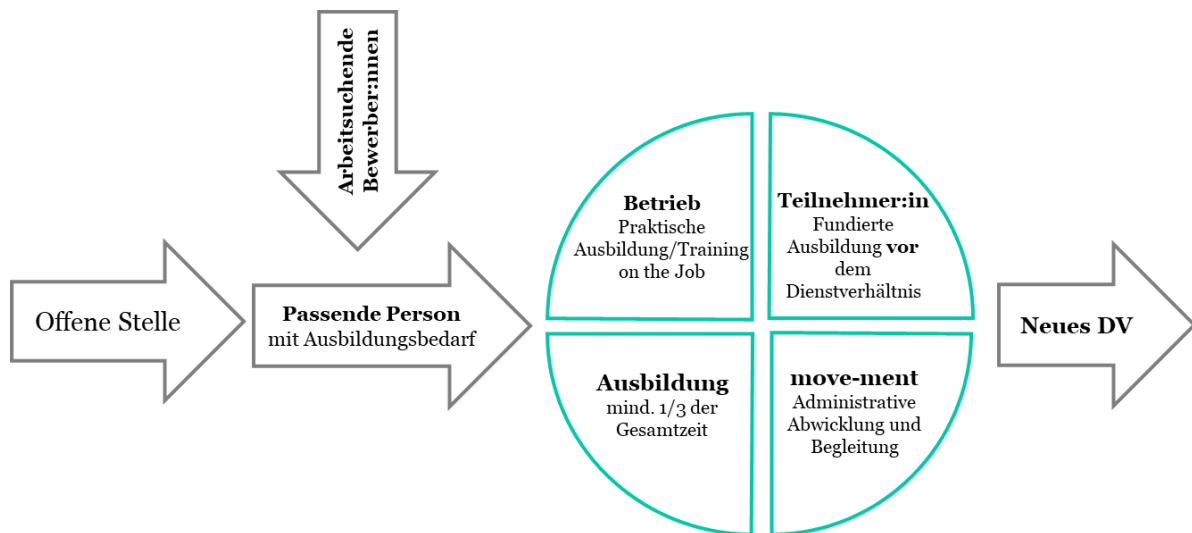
Arbeitsuchende Bewerber:nnen

Offene Stelle

**Passende Person**
mit Ausbildungsbedarf

**Betrieb**
Praktische Ausbildung/Training on the Job

**Teilnehmer:in**
Fundierte Ausbildung **vor** dem Dienstverhältnis

**Ausbildung**
mind. 1/3 der Gesamtzeit

**move-ment**
Administrative Abwicklung und Begleitung

**Neues DV**